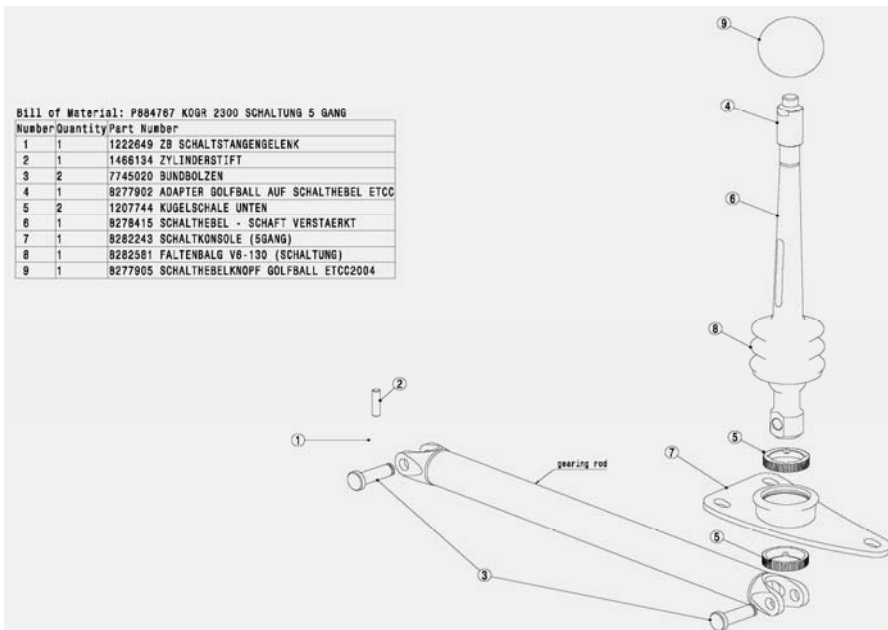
Bill of Material: P884767 KOGR 2300 SCHALTUNG 5 GANG

| Number | Quantity | Part Number |
|---|---|---|
| 1 | 1 | 1222649 ZB SCHALTSTANGENGELENK |
| 2 | 1 | 1466134 ZYLINDERSTIFT |
| 3 | 2 | 7745020 BUNDBOLZEN |
| 4 | 1 | 8277902 ADAPTER GOLFBALL AUF SCHALTHEBEL ETCC |
| 5 | 2 | 1207744 KUGELSCHALE UNTEN |
| 6 | 1 | 8278415 SCHALTHEBEL - SCHAFT VERSTAERKT |
| 7 | 1 | 8282243 SCHALTKONSOLE (5GANG) |
| 8 | 1 | 8282581 FALTENBALG V8-130 (SCHALTUNG) |
| 9 | 1 | 8277905 SCHALTHEBELKNOPF GOLFBALL ETCC2004 |

9
4
6
8
2
1
5
7
gearing rod
5
3